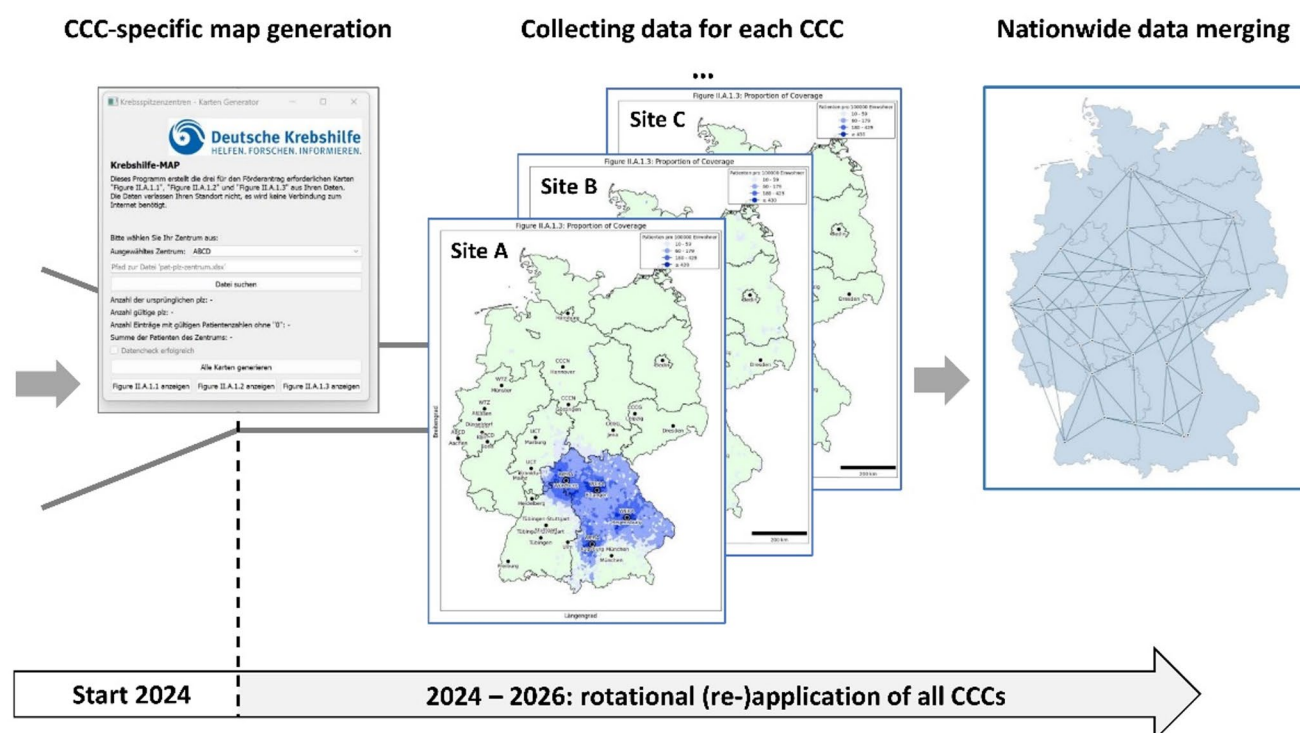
CCC-specific map generation

Collecting data for each CCC

Nationwide data merging

Krebsspitzenzentren - Karten Generator

Deutsche Krebshilfe
HELFEN. FORSCHEN. INFORMIEREN.

Krebshilfe-MAP

Dieses Programm erstellt die drei für den Förderantrag erforderlichen Karten "Figure II.A.1.1", "Figure II.A.1.2" und "Figure II.A.1.3" aus Ihren Daten. Die Daten verlassen Ihren Standort nicht, es wird keine Verbindung zum Internet benötigt.

Bitte wählen Sie Ihr Zentrum aus:

Ausgewähltes Zentrum: ABCD

Pfad zur Datei 'pat-plz-zentrum.xlsx'

Datei suchen

Anzahl der ursprünglichen plz: -

Anzahl gültige plz: -

Anzahl Einträge mit gültigen Patientenzahlen ohne "0": -

Summe der Patienten des Zentrums: -

Datencheck erfolgreich

Alle Karten generieren

Figure II.A.1.1 anzeigen | Figure II.A.1.2 anzeigen | Figure II.A.1.3 anzeigen

...

Figure II.A.1.3: Proportion of Coverage

Site C

Site B

Site A

Patienten pro 100000 Einwohner
10 - 59
60 - 179
180 - 429
≥ 430

CCCN Hannover
WTZ Münster
CCCN Göttingen
CIO Düsseldorf
UCT Frankfurt
CCCG Jena
Dresden
Leipzig
Mainz
Heidelberg
Würzburg
Erlangen
Regensburg
Stuttgart
Tübingen
München
Freiburg

200 km

Breitengrad

Längengrad

Start 2024

2024 – 2026: rotational (re-)application of all CCCs